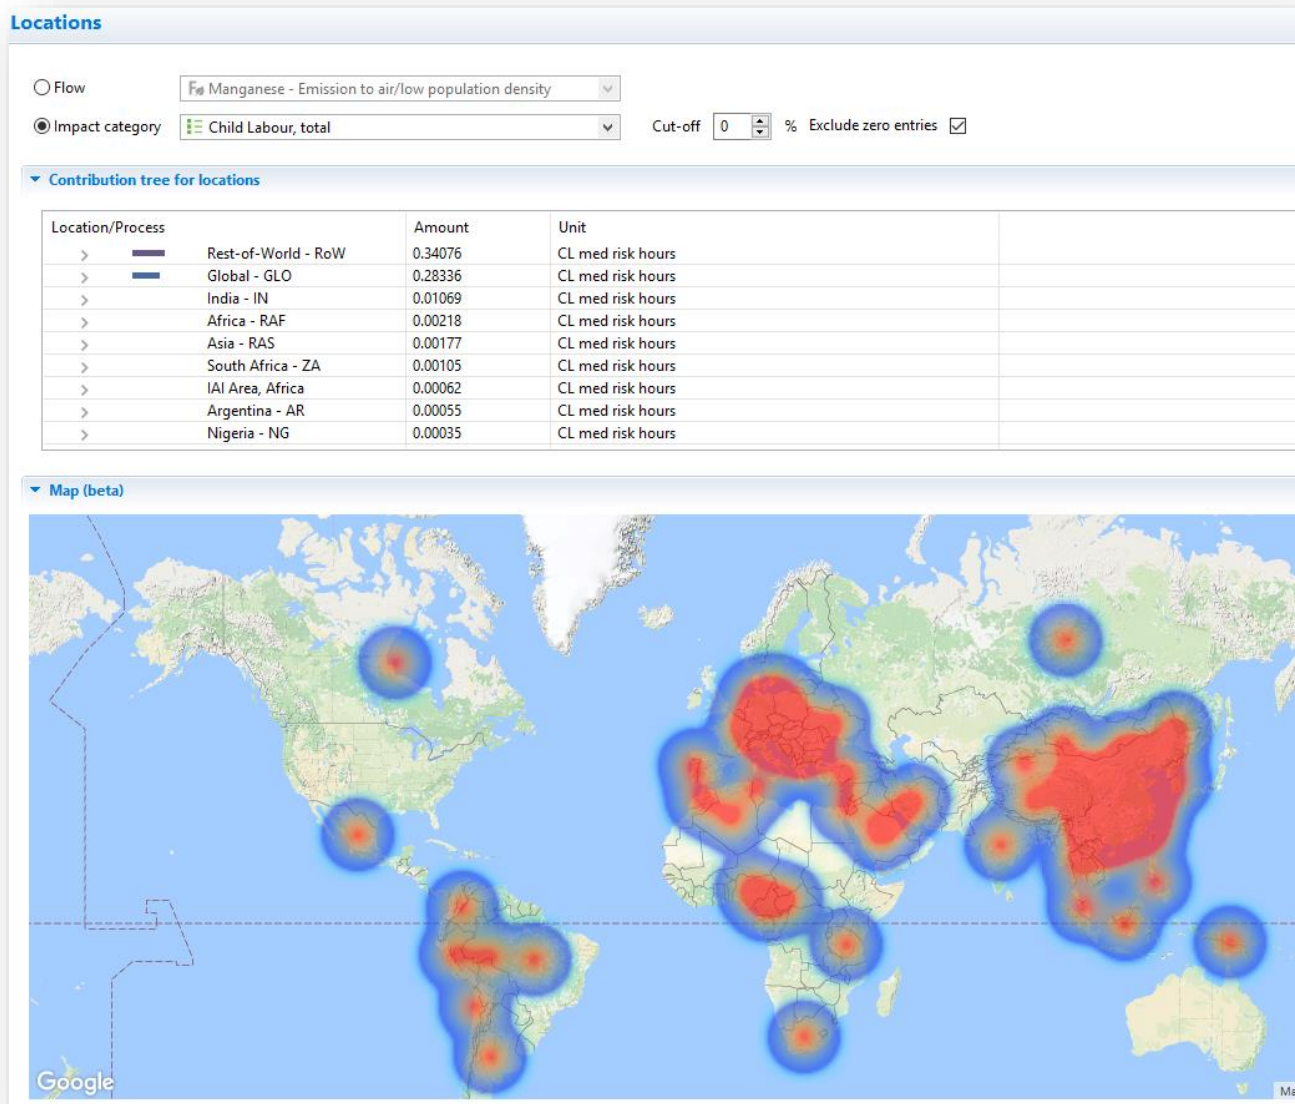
Locations

Flow Manganese - Emission to air/low population density

Impact category Child Labour, total Cut-off 0 % Exclude zero entries

Contribution tree for locations

| Location/Process | Amount | Unit |
|---|---|---|
| Rest-of-World - RoW | 0.34076 | CL med risk hours |
| Global - GLO | 0.28336 | CL med risk hours |
| India - IN | 0.01069 | CL med risk hours |
| Africa - RAF | 0.00218 | CL med risk hours |
| Asia - RAS | 0.00177 | CL med risk hours |
| South Africa - ZA | 0.00105 | CL med risk hours |
| IAI Area, Africa | 0.00062 | CL med risk hours |
| Argentina - AR | 0.00055 | CL med risk hours |
| Nigeria - NG | 0.00035 | CL med risk hours |

Map (beta)

Google

Ma